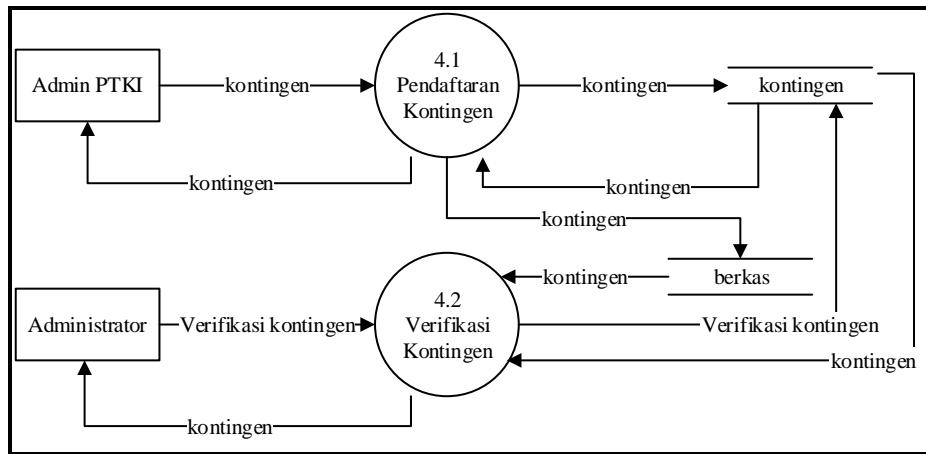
Admin PTKI

kontingen

4.1 Pendaftaran Kontingen

kontingen

kontingen

kontingen

kontingen

kontingen

kontingen

berkas

Administrator

Verifikasi kontingen

4.2 Verifikasi Kontingen

Verifikasi kontingen

kontingen

kontingen